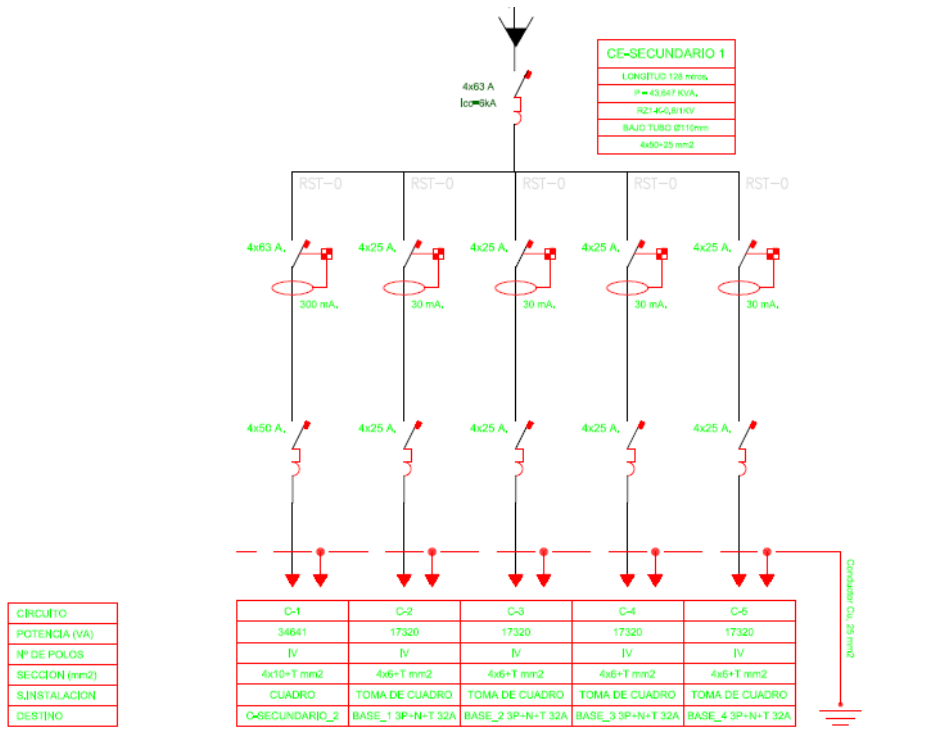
CE-SECUNDARIO 1

LONGITUD 120 mtros.

P = 43,647 KVA.

RZ1-K-0,6/1KV

BAJO TUBO Ø110mm

4x50+25 mm2

4x63 A
Icc=6kA

RST-0 RST-0 RST-0 RST-0 RST-0

4x63 A. 4x25 A. 4x25 A. 4x25 A. 4x25 A.

300 mA. 30 mA. 30 mA. 30 mA. 30 mA.

4x50 A. 4x25 A. 4x25 A. 4x25 A. 4x25 A.

Conductor Cu. 25 mm2

| CIRCUITO | C-1 | C-2 | C-3 | C-4 | C-5 |
|---|---|---|---|---|---|
| POTENCIA (VA) | 34641 | 17320 | 17320 | 17320 | 17320 |
| Nº DE POLOS | IV | IV | IV | IV | IV |
| SECCION (mm2) | 4x10+T mm2 | 4x6+T mm2 | 4x6+T mm2 | 4x6+T mm2 | 4x6+T mm2 |
| S.INSTALACION | CUADRO | TOMA DE CUADRO | TOMA DE CUADRO | TOMA DE CUADRO | TOMA DE CUADRO |
| DESTINO | C-SECUNDARIO_2 | BASE_1 3P+N+T 32A | BASE_2 3P+N+T 32A | BASE_3 3P+N+T 32A | BASE_4 3P+N+T 32A |